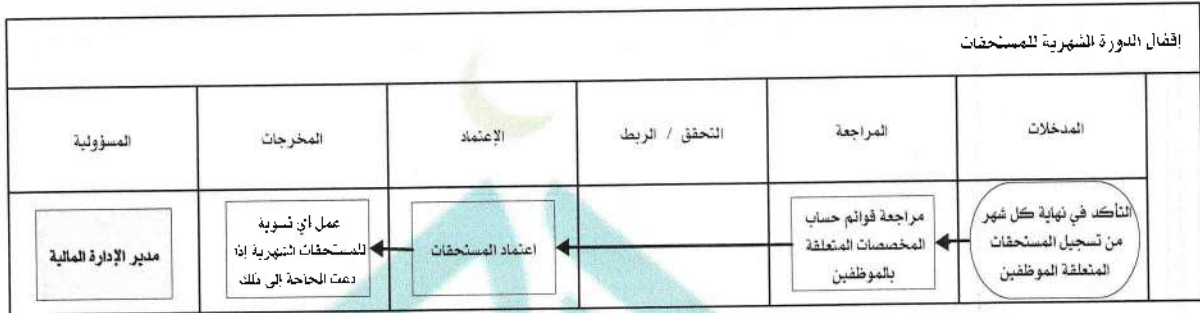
إقفال الدورة الشهرية للمستحقات

| المدخلات | المراجعة | التحقق / الربط | الإعتماد | المخرجات | المسؤولية |
|---|---|---|---|---|---|
| التأكد في نهاية كل شهر من تسجيل المستحقات المتعلقة الموظفين | مراجعة قوائم حساب المخصصات المتعلقة بالموظفين | | اعتماد المستحقات | عمل أي تسوية للمستحقات الشهرية إذا دعت الحاجة الى ذلك | مدير الإدارة المالية |